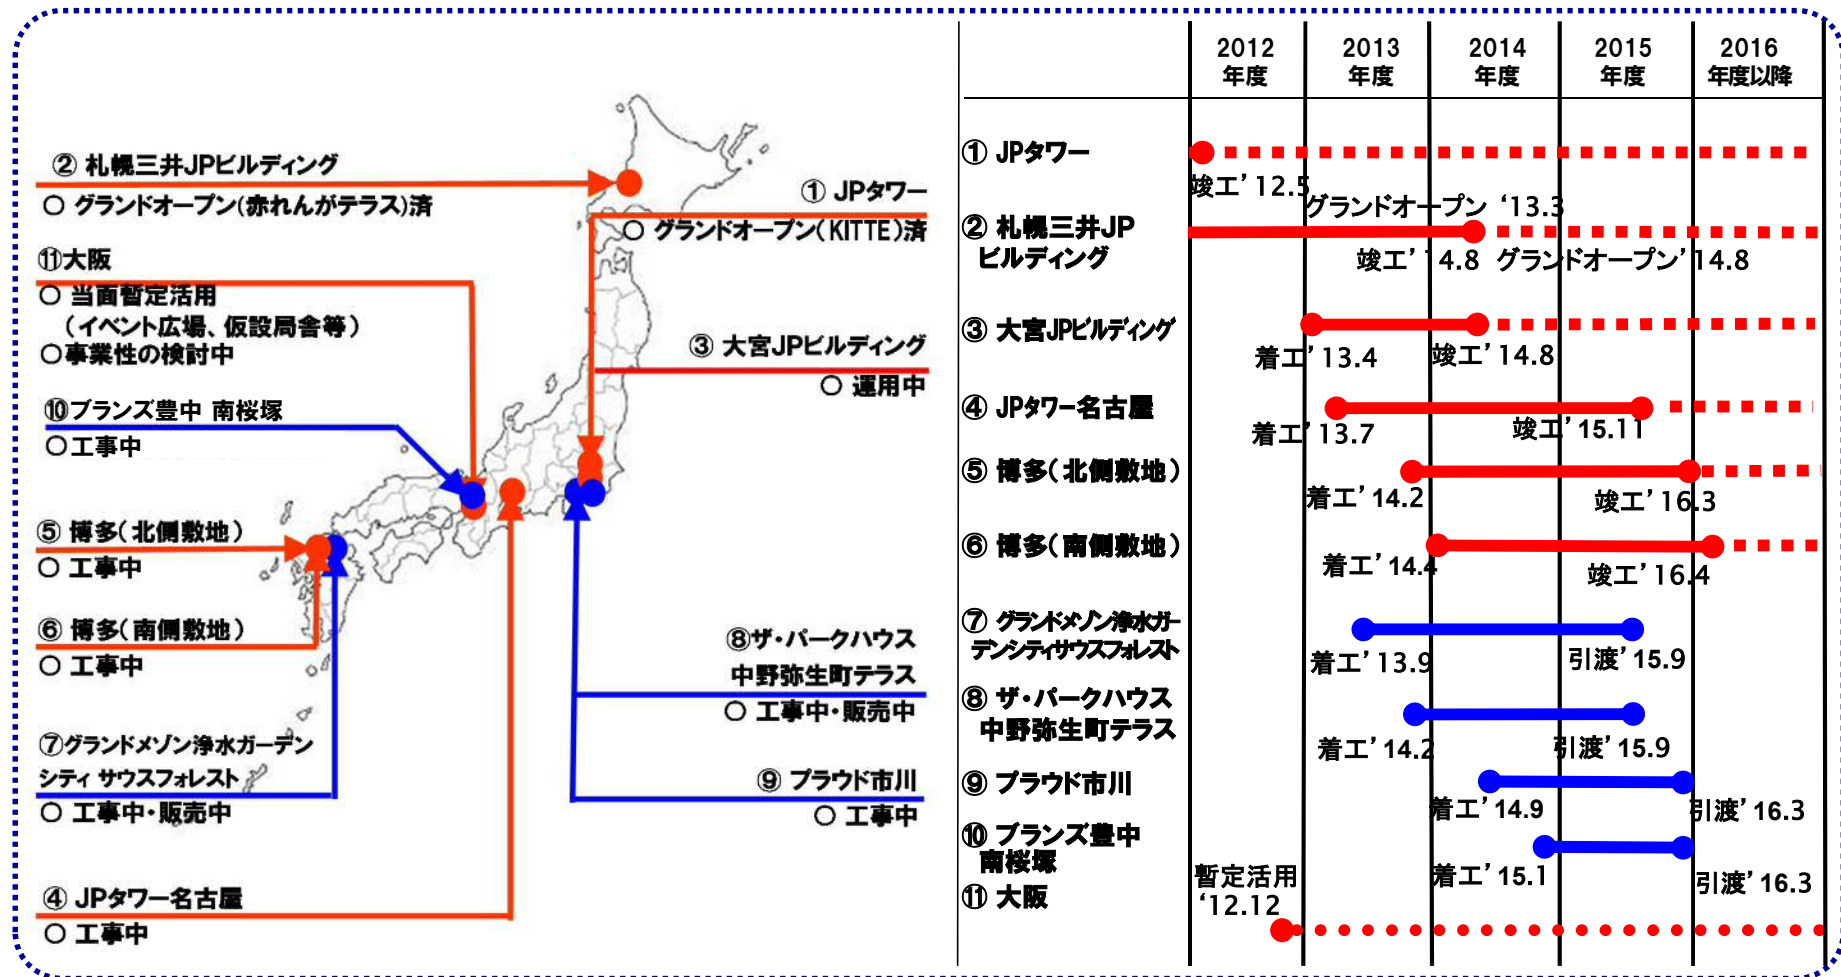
② 札幌三井JPビルディング
○ グランドオープン(赤れんがテラス)済

① JPタワー
○ グランドオープン(KITTE)済

⑪大阪
○ 当面暫定活用
（イベント広場、仮設局舎等）
○事業性の検討中

③ 大宮JPビルディング
○ 運用中

⑩ブランズ豊中 南桜塚
○工事中

⑤ 博多(北側敷地)
○ 工事中

⑥ 博多(南側敷地)
○ 工事中

⑧ザ・パークハウス
中野弥生町テラス
○ 工事中・販売中

⑦グランドメゾン浄水ガーデン
シティ サウスフォレスト
○ 工事中・販売中

⑨ ブラウド市川
○ 工事中

④ JPタワー名古屋
○ 工事中

| | 2012 年度 | 2013 年度 | 2014 年度 | 2015 年度 | 2016 年度以降 |
|---|---|---|---|---|---|
| ① JPタワー | 竣工’12.5 | グランドオープン ‘13.3 | | | |
| ② 札幌三井JP ビルディング | | | 竣工’14.8 グランドオープン’14.8 | | |
| ③ 大宮JPビルディング | | 着工’13.4 | 竣工’14.8 | | |
| ④ JPタワー名古屋 | | 着工’13.7 | | 竣工’15.11 | |
| ⑤ 博多(北側敷地) | | | 着工’14.2 | | 竣工’16.3 |
| ⑥ 博多(南側敷地) | | | 着工’14.4 | | 竣工’16.4 |
| ⑦ グランドメゾン浄水ガーデンシティサウスフォレスト | | 着工’13.9 | | 引渡’15.9 | |
| ⑧ ザ・パークハウス 中野弥生町テラス | | | 着工’14.2 | 引渡’15.9 | |
| ⑨ ブラウド市川 | | | 着工’14.9 | | 引渡’16.3 |
| ⑩ ブランズ豊中 南桜塚 | | | | 着工’15.1 | 引渡’16.3 |
| ⑪ 大阪 | 暫定活用 ‘12.12 | | | | |